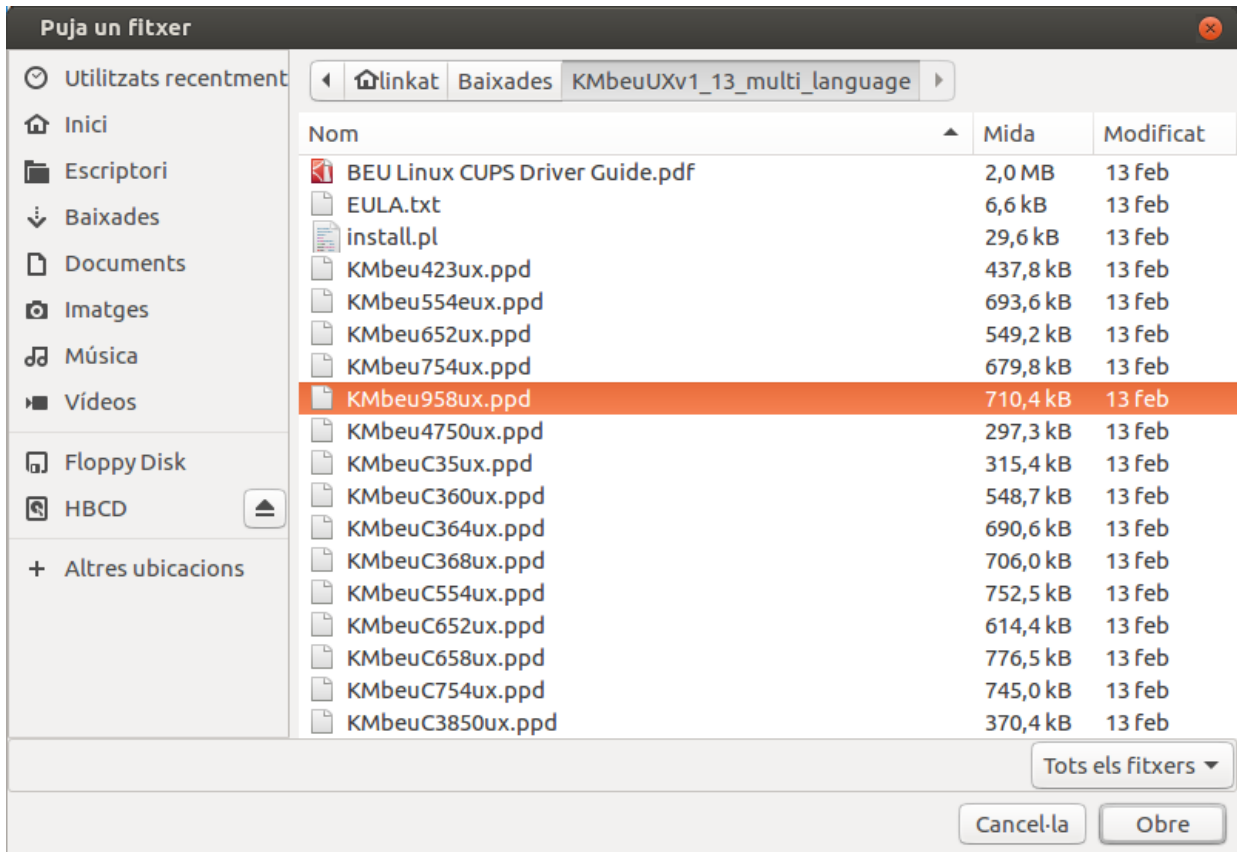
Puja un fitxer

Utilitzats recentment
Inici
Escriptori
Baixades
Documents
Imatges
Música
Vídeos
Floppy Disk
HBCD
Altres ubicacions

linkat | Baixades | KMbeuUXv1_13_multi_language

| Nom | Mida | Modificat |
|---|---|---|
| BEU Linux CUPS Driver Guide.pdf | 2,0 MB | 13 feb |
| EULA.txt | 6,6 kB | 13 feb |
| install.pl | 29,6 kB | 13 feb |
| KMbeu423ux.ppd | 437,8 kB | 13 feb |
| KMbeu554eux.ppd | 693,6 kB | 13 feb |
| KMbeu652ux.ppd | 549,2 kB | 13 feb |
| KMbeu754ux.ppd | 679,8 kB | 13 feb |
| KMbeu958ux.ppd | 710,4 kB | 13 feb |
| KMbeu4750ux.ppd | 297,3 kB | 13 feb |
| KMbeuC35ux.ppd | 315,4 kB | 13 feb |
| KMbeuC360ux.ppd | 548,7 kB | 13 feb |
| KMbeuC364ux.ppd | 690,6 kB | 13 feb |
| KMbeuC368ux.ppd | 706,0 kB | 13 feb |
| KMbeuC554ux.ppd | 752,5 kB | 13 feb |
| KMbeuC652ux.ppd | 614,4 kB | 13 feb |
| KMbeuC658ux.ppd | 776,5 kB | 13 feb |
| KMbeuC754ux.ppd | 745,0 kB | 13 feb |
| KMbeuC3850ux.ppd | 370,4 kB | 13 feb |

Tots els fitxers

Cancel·la
Obre